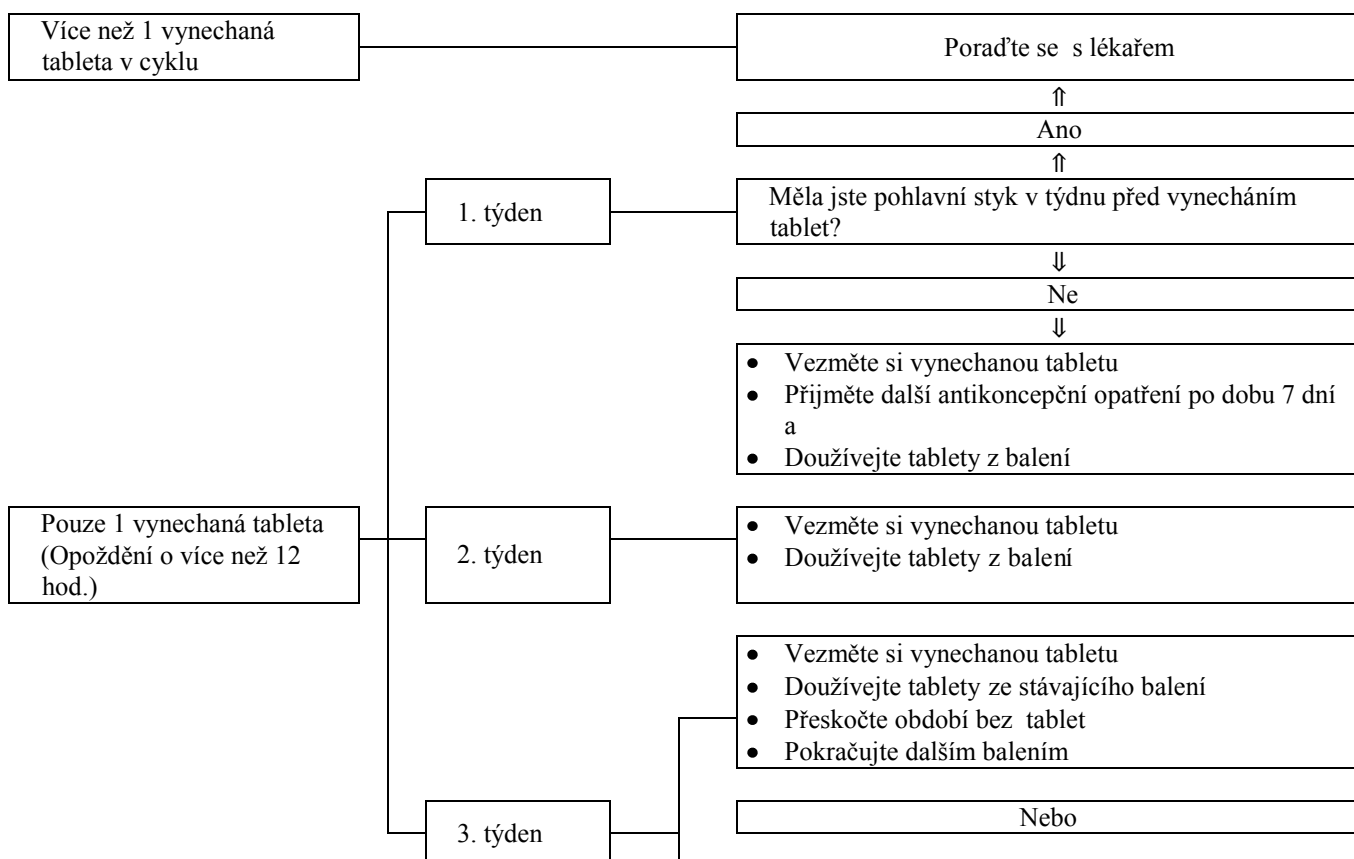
Více než 1 vynechaná tableta v cyklu

Poraďte se s lékařem

⇑

Ano

⇑

1. týden

Měla jste pohlavní styk v týdnu před vynecháním tablet?

⇓

Ne

⇓

- Vezměte si vynechanou tabletu
- Přijměte další antikoncepční opatření po dobu 7 dní a
- Doužívejte tablety z balení

Pouze 1 vynechaná tableta (Opoždění o více než 12 hod.)

2. týden

- Vezměte si vynechanou tabletu
- Doužívejte tablety z balení

- Vezměte si vynechanou tabletu
- Doužívejte tablety ze stávajícího balení
- Přeskočte období bez tablet
- Pokračujte dalším balením

3. týden

Nebo